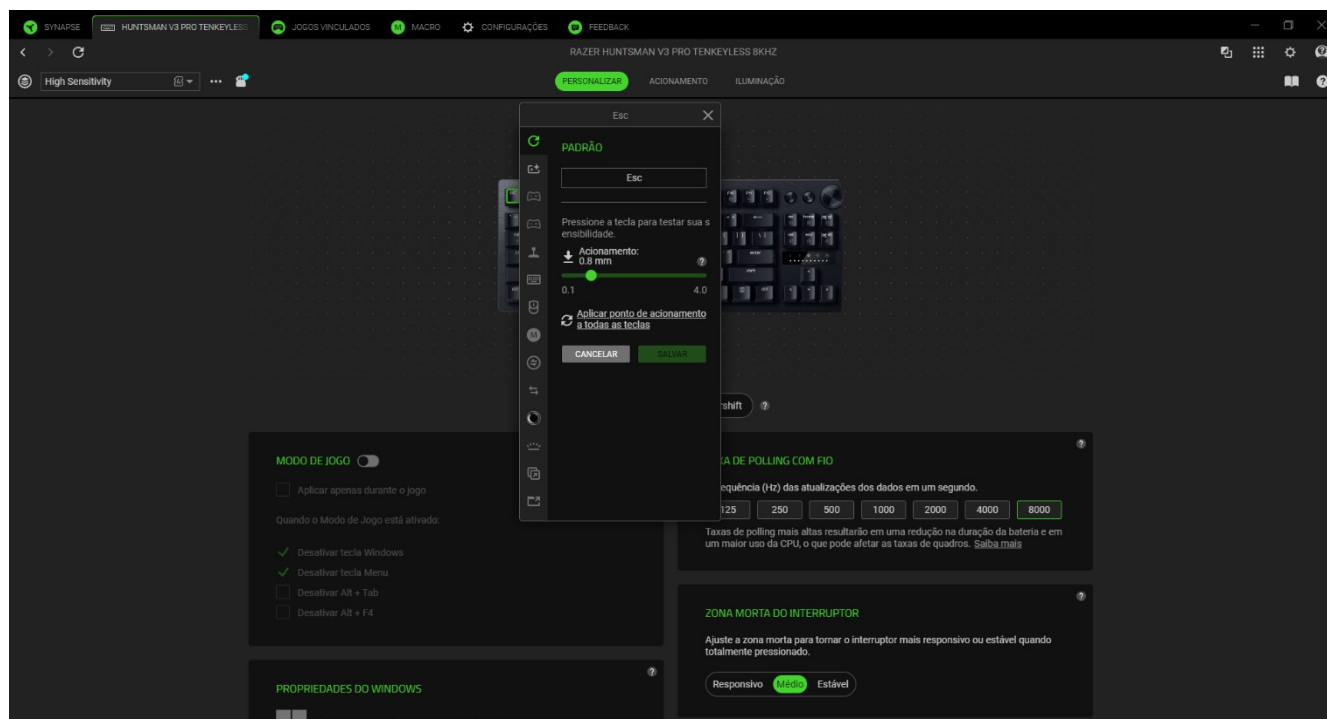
SYNAPSE HUNTSMAN V3 PRO TENKEYLESS JOGOS VINCULADOS MACRO CONFIGURAÇÕES FEEDBACK

RAZER HUNTSMAN V3 PRO TENKEYLESS 8KHZ

High Sensitivity

PERSONALIZAR ACIONAMENTO ILUMINAÇÃO

Esc

PADRÃO

Esc

Pressione a tecla para testar sua sensibilidade.

Acionamento: 0.8 mm

0.1 4.0

Aplicar ponto de acionamento a todas as teclas

CANCELAR SALVAR

rshift

MODO DE JOGO

Aplicar apenas durante o jogo

Quando o Modo de Jogo está ativado:

Desativar tecla Windows

Desativar tecla Menu

Desativar Alt + Tab

Desativar Alt + F4

PROPRIEDADES DO WINDOWS

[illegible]A DE POLLING COM FIO

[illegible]equência (Hz) das atualizações dos dados em um segundo.

125 250 500 1000 2000 4000 8000

Taxas de polling mais altas resultarão em uma redução na duração da bateria e em um maior uso da CPU, o que pode afetar as taxas de quadros. Saiba mais

ZONA MORTA DO INTERRUPTOR

Ajuste a zona morta para tornar o interruptor mais responsivo ou estável quando totalmente pressionado.

Responsivo Médio Estável